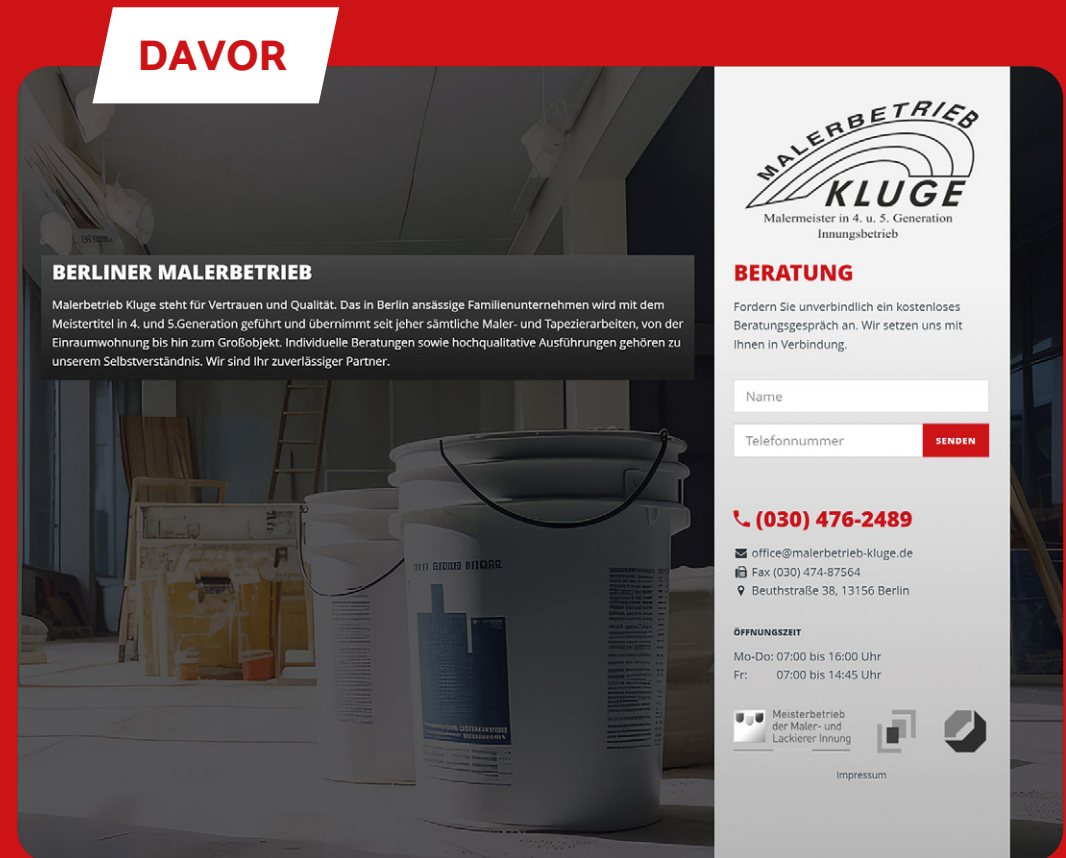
DAVOR

BERLINER MALERBETRIEB

Malerbetrieb Kluge steht für Vertrauen und Qualität. Das in Berlin ansässige Familienunternehmen wird mit dem Meistertitel in 4. und 5.Generation geführt und übernimmt seit jeher sämtliche Maler- und Tapezierarbeiten, von der Einraumwohnung bis hin zum Großobjekt. Individuelle Beratungen sowie hochqualitative Ausführungen gehören zu unserem Selbstverständnis. Wir sind Ihr zuverlässiger Partner.

MALERBETRIEB KLUGE
Malermeister in 4. u. 5. Generation
Innungsbetrieb

BERATUNG

Fordern Sie unverbindlich ein kostenloses Beratungsgespräch an. Wir setzen uns mit Ihnen in Verbindung.

Name

Telefonnummer

SENDEN

(030) 476-2489

office@malerbetrieb-kluge.de
Fax (030) 474-87564
Beuthstraße 38, 13156 Berlin

ÖFFNUNGSZEIT

Mo-Do: 07:00 bis 16:00 Uhr
Fr: 07:00 bis 14:45 Uhr

Meisterbetrieb der Maler- und Lackierer Innung

Impressum